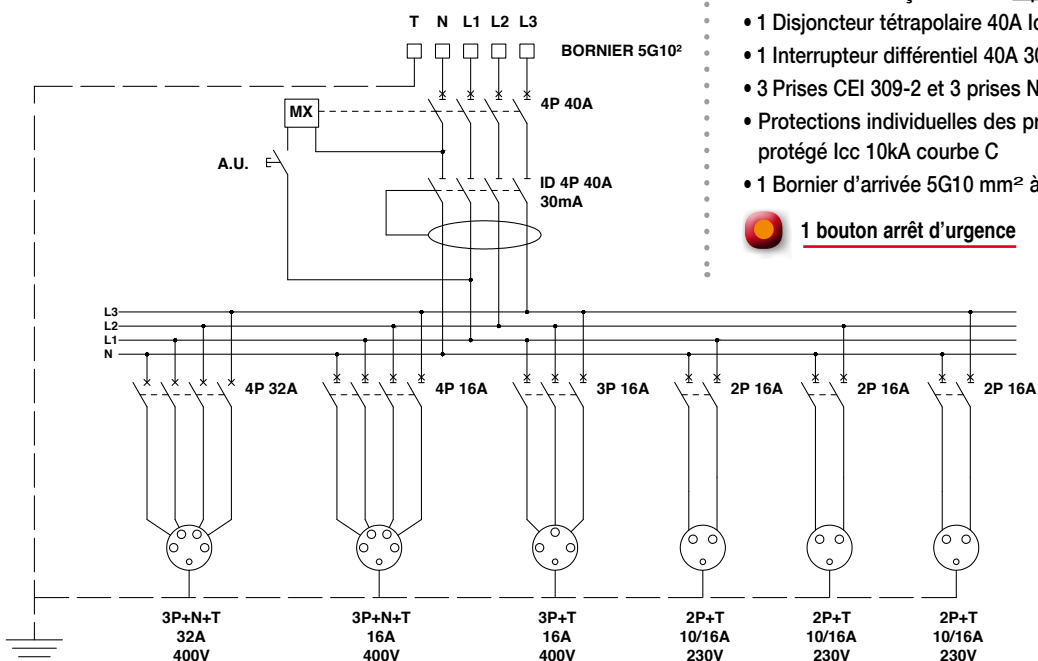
T N L1 L2 L3

BORNIER 5G10²

MX

4P 40A

A.U.

ID 4P 40A
30mA

• 1 Disjoncteur tétrapolaire 40A Ic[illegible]

• 1 Interrupteur différentiel 40A 30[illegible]

• 3 Prises CEI 309-2 et 3 prises N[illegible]

• Protections individuelles des pr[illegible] protégé Icc 10kA courbe C

• 1 Bornier d'arrivée 5G10 mm² à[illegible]

1 bouton arrêt d'urgence

L3
L2
L1
N

4P 32A

4P 16A

3P 16A

2P 16A

2P 16A

2P 16A

3P+N+T
32A
400V

3P+N+T
16A
400V

3P+T
16A
400V

2P+T
10/16A
230V

2P+T
10/16A
230V

2P+T
10/16A
230V